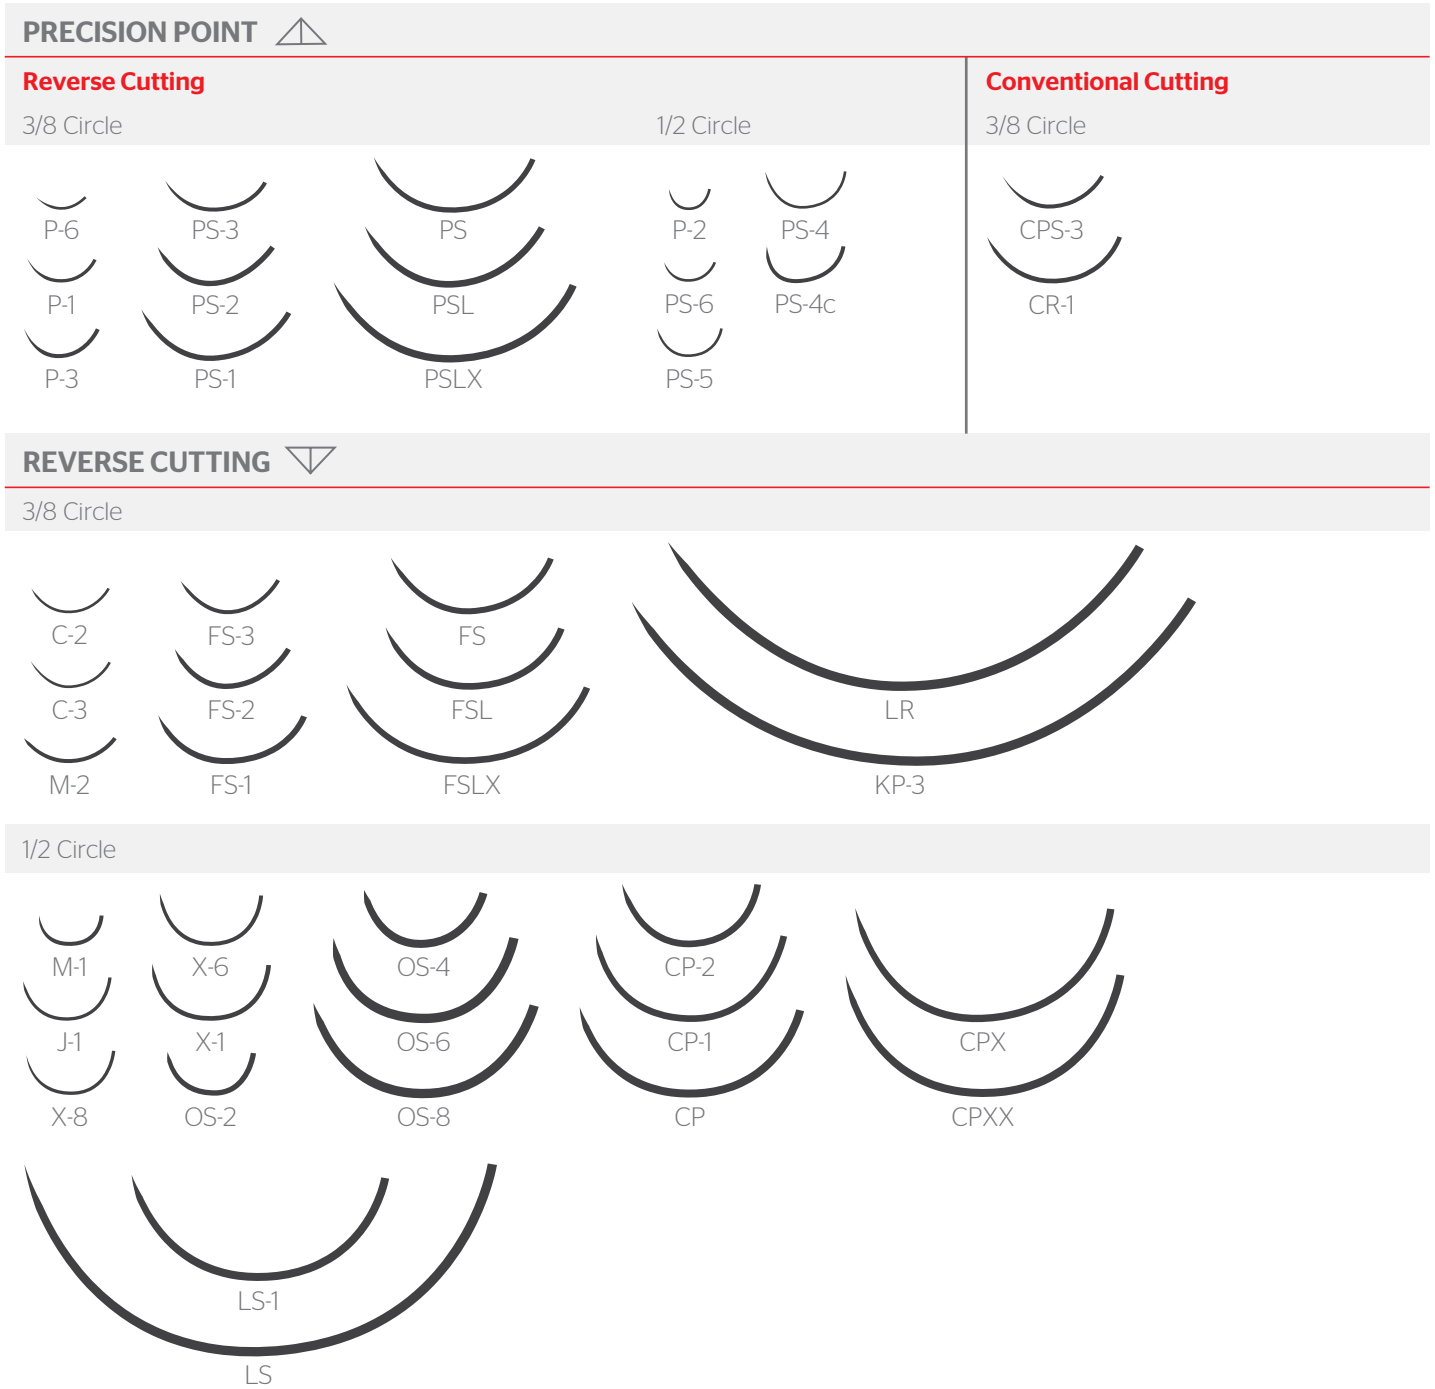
PRECISION POINT

Reverse Cutting

3/8 Circle

P-6
P-1
P-3

PS-3
PS-2
PS-1

PS
PSL
PSLX

1/2 Circle

P-2
PS-6
PS-5

PS-4
PS-4c

Conventional Cutting

3/8 Circle

CPS-3
CR-1

REVERSE CUTTING

3/8 Circle

C-2
C-3
M-2

FS-3
FS-2
FS-1

FS
FSL
FSLX

LR
KP-3

1/2 Circle

M-1
J-1
X-8

X-6
X-1
OS-2

OS-4
OS-6
OS-8

CP-2
CP-1
CP

CPX
CPXX

LS-1
LS